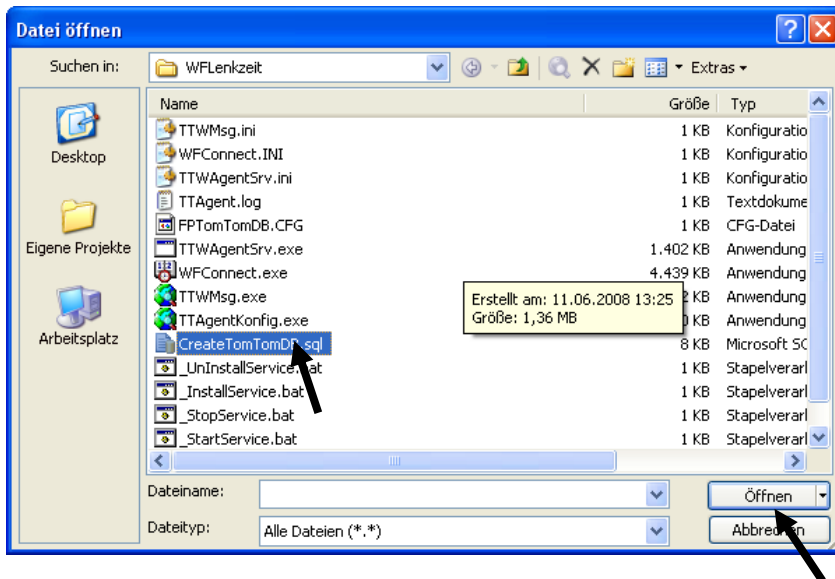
Datei öffnen

Suchen in: WFLenkzeit

Extras

Desktop

Eigene Projekte

Arbeitsplatz

| Name | Größe | Typ |
|---|---|---|
| TTWMsg.ini | 1 KB | Konfiguratio |
| WFConnect.INI | 1 KB | Konfiguratio |
| TTWAgentSrv.ini | 1 KB | Konfiguratio |
| TTAgent.log | 1 KB | Textdokume |
| FPTomTomDB.CFG | 1 KB | CFG-Datei |
| TTWAgentSrv.exe | 1.402 KB | Anwendung |
| WFConnect.exe | 4.439 KB | Anwendung |
| TTWMsg.exe | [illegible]2 KB | Anwendung |
| TTAgentKonfig.exe | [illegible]0 KB | Anwendung |
| CreateTomTomDB.sql | 8 KB | Microsoft SC |
| _UnInstallService.bat | 1 KB | Stapelverarl |
| _InstallService.bat | 1 KB | Stapelverarl |
| _StopService.bat | 1 KB | Stapelverarl |
| _StartService.bat | 1 KB | Stapelverarl |

Erstellt am: 11.06.2008 13:25
Größe: 1,36 MB

Dateiname:

Dateityp: Alle Dateien (*.*)

Öffnen

Abbrechen